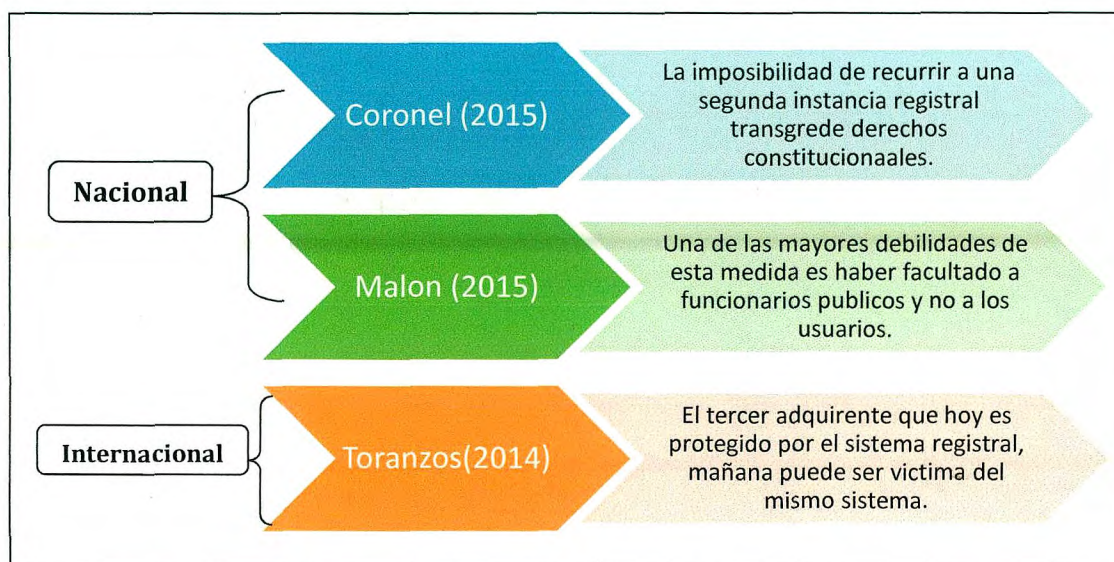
Nacional

Coronel (2015)

La imposibilidad de recurrir a una segunda instancia registral transgrede derechos constitucionaales.

Malon (2015)

Una de las mayores debilidades de esta medida es haber facultado a funcionarios publicos y no a los usuarios.

Internacional

Toranzos(2014)

El tercer adquirente que hoy es protegido por el sistema registral, mañana puede ser victima del mismo sistema.